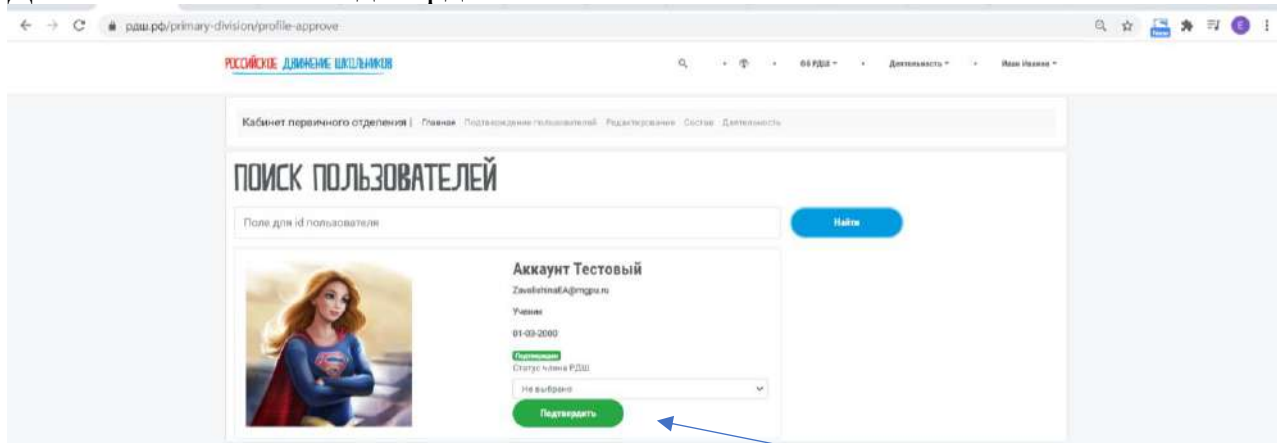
рдш.рф/primary-division/profile-approve

РОССИЙСКОЕ ДВИЖЕНИЕ ШКОЛЬНИКОВ

ФБ РДШ ▾ Деятельность ▾ Иван Иванов ▾

Кабинет первичного отделения | Главная Подтверждение пользователей Редактирование Состав Деятельность

ПОИСК ПОЛЬЗОВАТЕЛЕЙ

Поле для id пользователя

Найти

Аккаунт Тестовый

ZavelishinaEA@mgpu.ru

Ученик

01-03-2000

Подтвержден

Статус члена РДШ

Не выбрано

Подтвердить